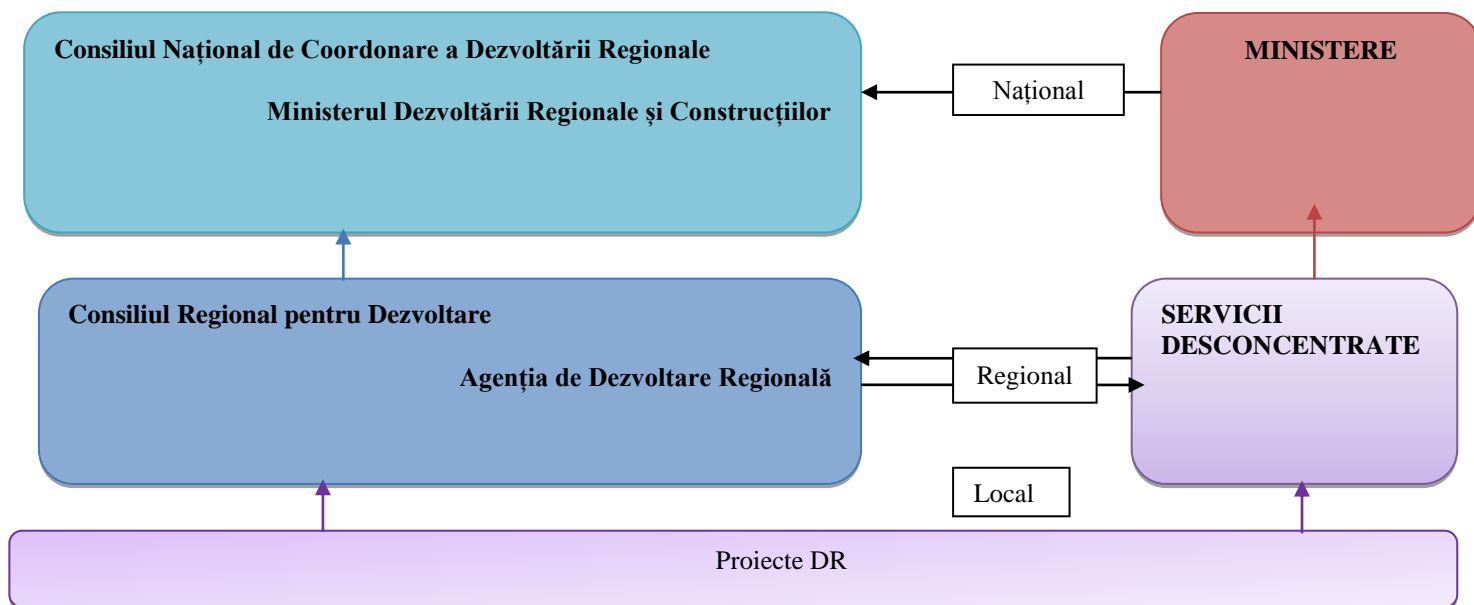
Consiliul Național de Coordonare a Dezvoltării Regionale

Ministerul Dezvoltării Regionale și Construcțiilor

Național

MINISTERE

Consiliul Regional pentru Dezvoltare

Agenția de Dezvoltare Regională

Regional

SERVICII DESCONCENTRATE

Local

Proiecte DR